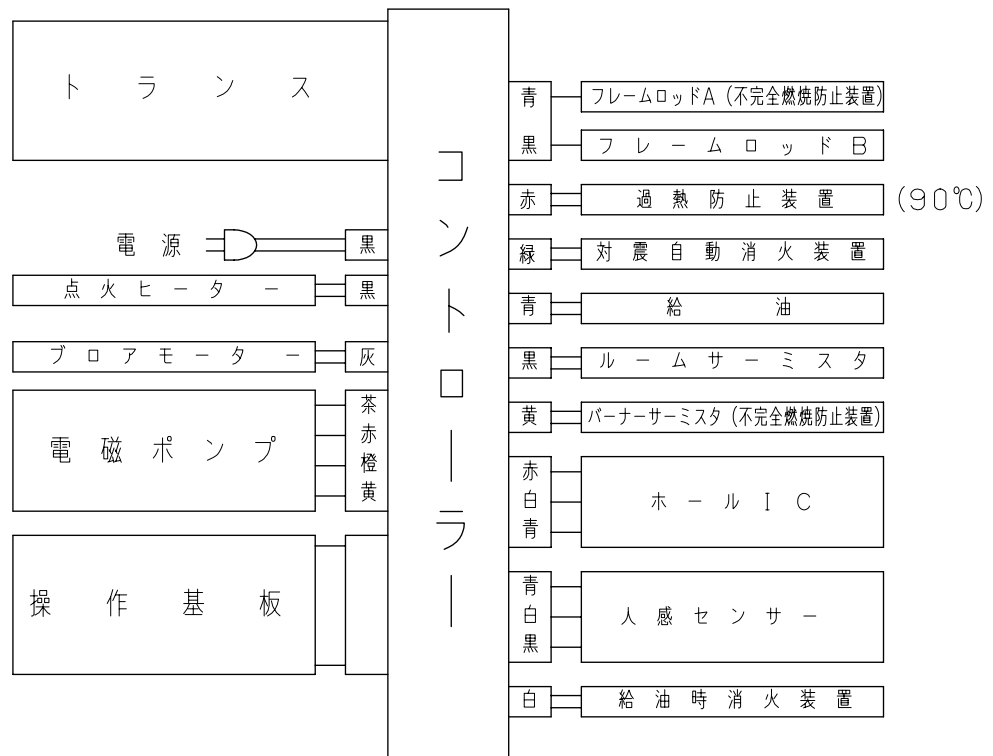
トランス

電源

黒

点火ヒーター

黒

ブロアモーター

灰

電磁ポンプ

茶
赤
橙
黄

操作基板

コントローラー

青
フレームロッドA（不完全燃焼防止装置）

黒
フレームロッドB

赤
過熱防止装置
（90℃）

緑
対震自動消火装置

青
給油

黒
ルームサーミスタ

黄
バーナーサーミスタ（不完全燃焼防止装置）

赤
白
青
ホールIC

青
白
黒
人感センサー

白
給油時消火装置